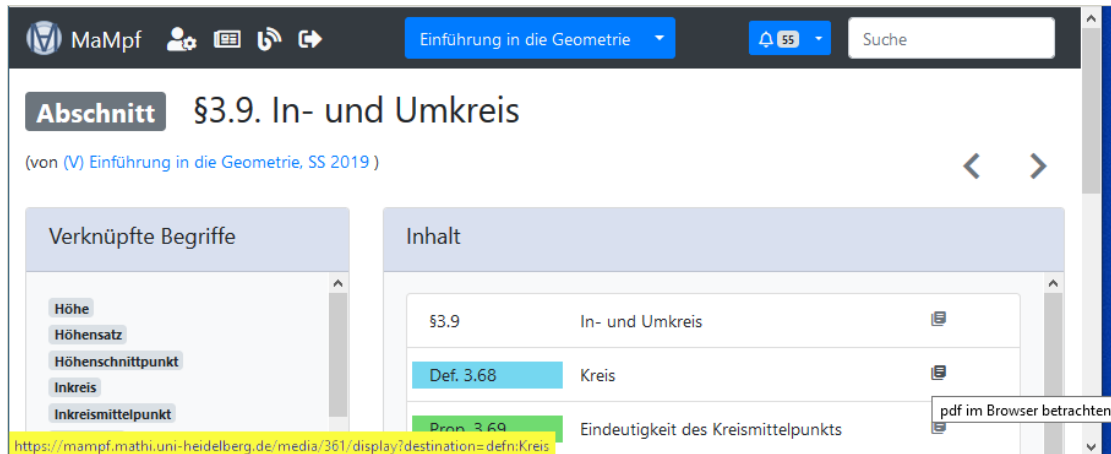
MaMpf

Einführung in die Geometrie

55

Suche

Abschnitt §3.9. In- und Umkreis

(von (V) Einführung in die Geometrie, SS 2019 )

Verknüpfte Begriffe

Höhe
Höhensatz
Höhenschnittpunkt
Inkreis
Inkreismittelpunkt

Inhalt

| §3.9 | In- und Umkreis |
|---|---|
| Def. 3.68 | Kreis |
| Prop. 3.69 | Eindeutigkeit des Kreismittelpunkts |

pdf im Browser betrachten

https://mampf.mathi.uni-heidelberg.de/media/361/display?destination=defn:Kreis